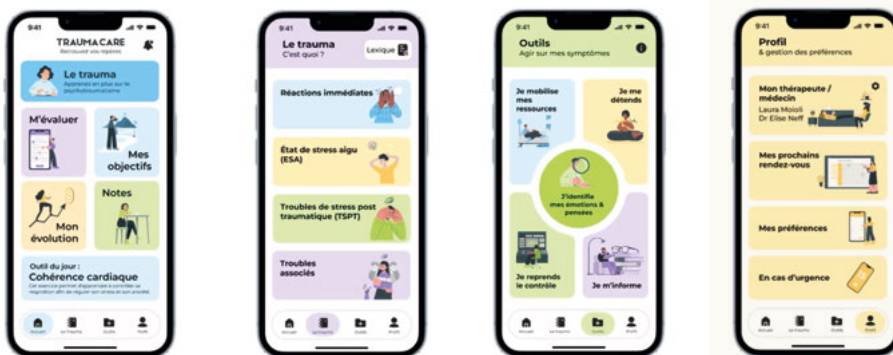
9:41

TRAUMA CARE
Retrouvez vos repères

Le trauma
Apprenez-en plus sur le psychotraumatisme

M'évaluer

Mes objectifs

Mon évolution

Notes

Outil du jour :
Cohérence cardiaque
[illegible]

Accueil Le trauma Outils Profil

9:41

Le trauma
C'est quoi ?

Lexique

Réactions immédiates

État de stress aigu (ESA)

Troubles de stress post traumatique (TSPT)

Troubles associés

Accueil Le trauma Outils Profil

9:41

Outils
Agir sur mes symptômes

Je mobilise mes ressources

Je me détends

J'identifie mes émotions & pensées

Je reprends le contrôle

Je m'informe

Accueil Le trauma Outils Profil

9:41

Profil
& gestion des préférences

Mon thérapeute / médecin
Laura Moioli
Dr Elise Neff

Mes prochains rendez-vous

Mes préférences

En cas d'urgence

Accueil Le trauma Outils Profil